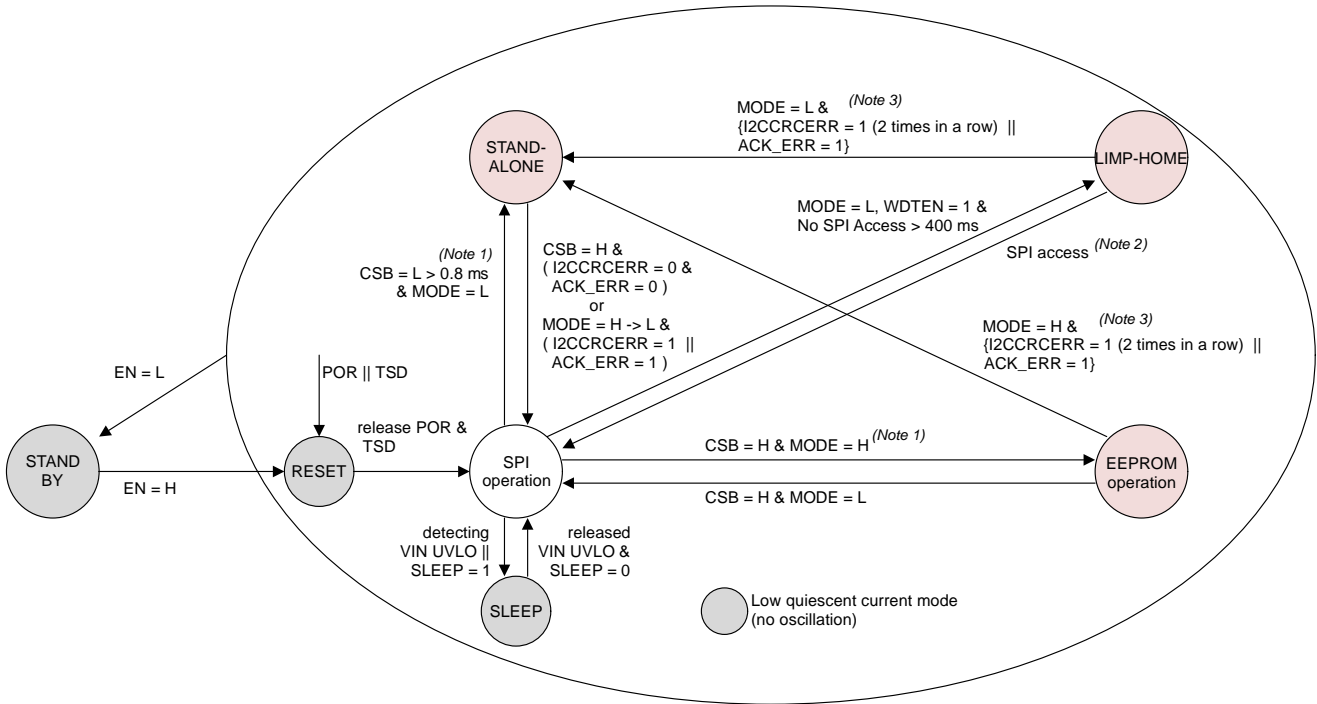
MODE = L & (Note 3)
{I2CCRCERR = 1 (2 times in a row) ||
ACK_ERR = 1}

STAND-ALONE

LIMP-HOME

MODE = L, WDTEN = 1 &
No SPI Access > 400 ms

SPI access (Note 2)

(Note 1)
CSB = L > 0.8 ms
& MODE = L

CSB = H &
( I2CCRCERR = 0 &
ACK_ERR = 0 )
or
MODE = H -> L &
( I2CCRCERR = 1 ||
ACK_ERR = 1 )

MODE = H & (Note 3)
{I2CCRCERR = 1 (2 times in a row) ||
ACK_ERR = 1}

EN = L

POR || TSD

release POR &
TSD

STAND BY

EN = H

RESET

SPI operation

CSB = H & MODE = H (Note 1)

CSB = H & MODE = L

EEPROM operation

detecting
VIN UVLO ||
SLEEP = 1

released
VIN UVLO &
SLEEP = 0

SLEEP

Low quiescent current mode
(no oscillation)